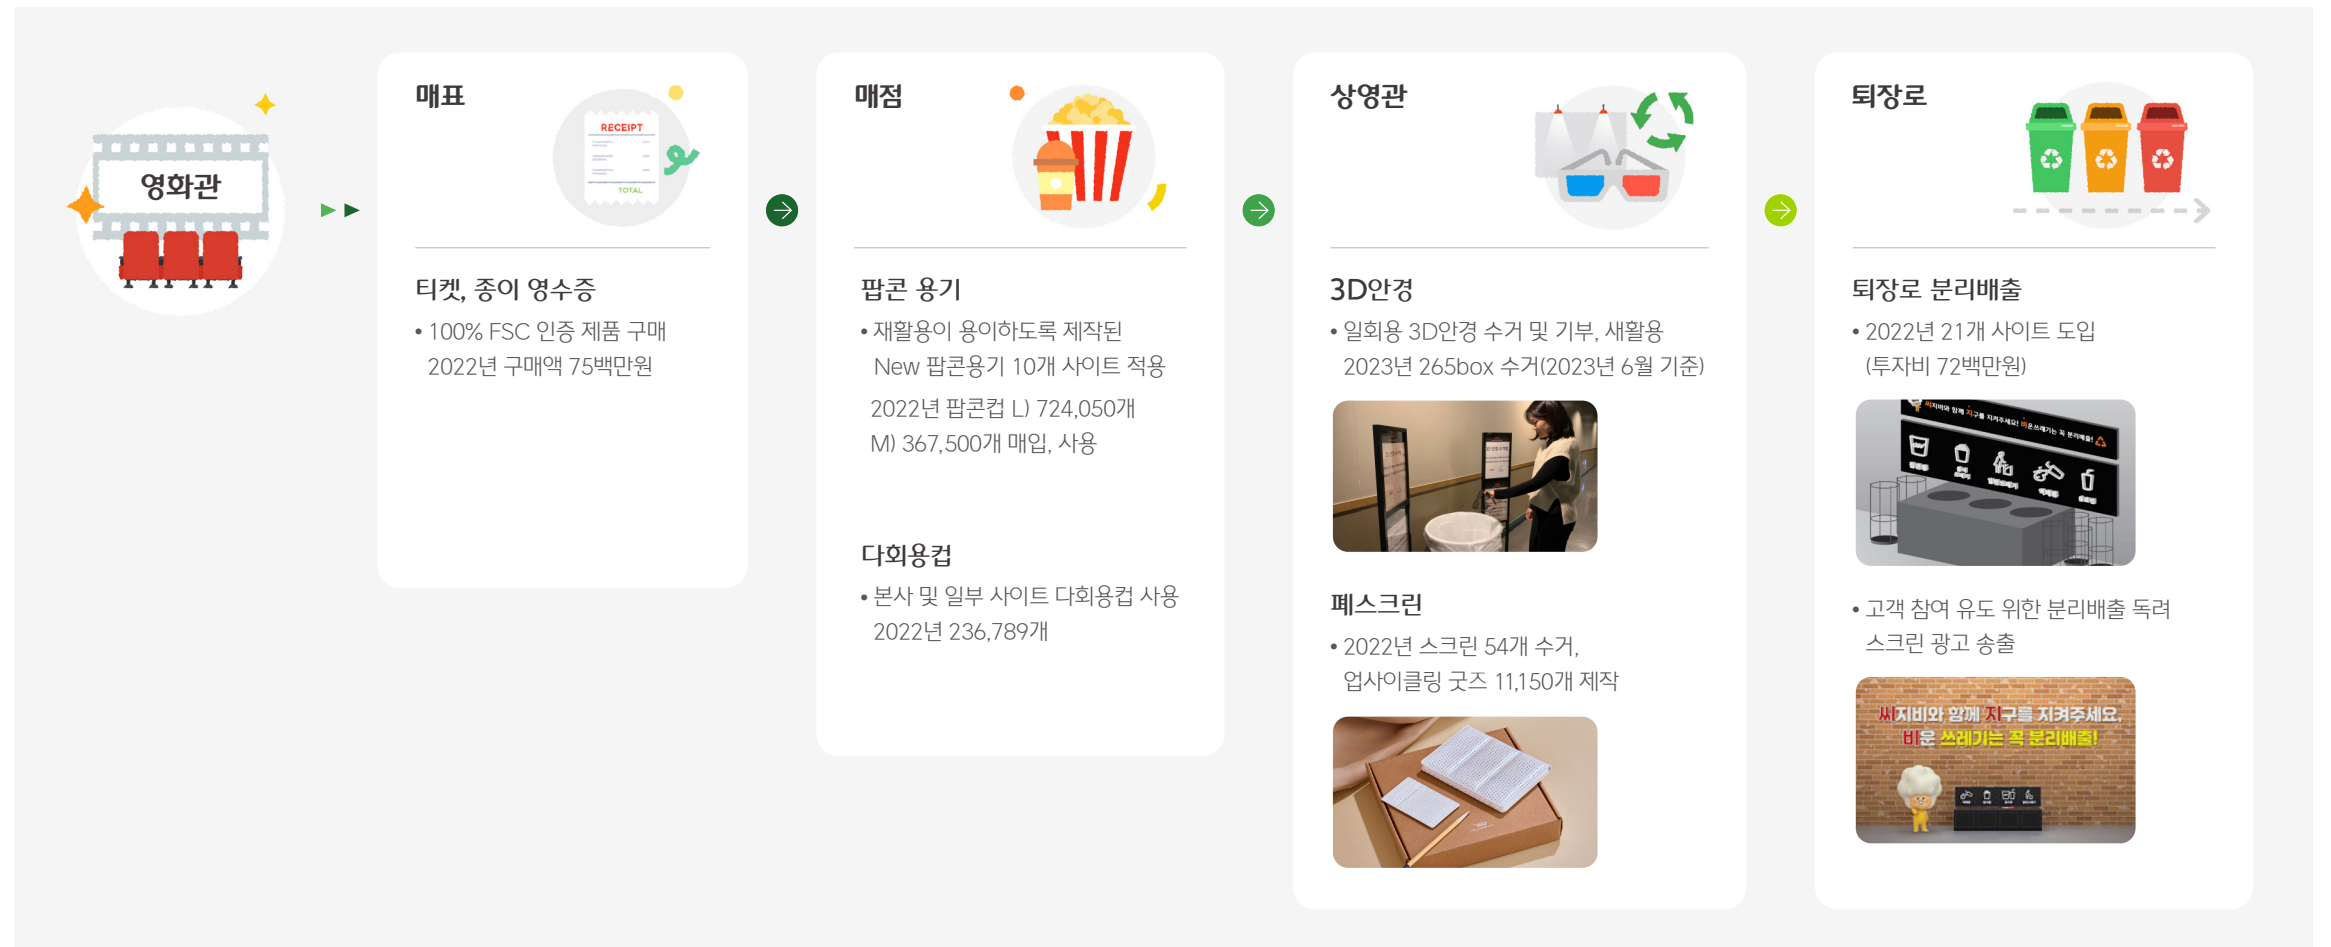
영화관

매표

RECEIPT

TOTAL

티켓, 종이 영수증

• 100% FSC 인증 제품 구매
2022년 구매액 75백만원

매점

팝콘 용기

• 재활용이 용이하도록 제작된
New 팝콘용기 10개 사이트 적용

2022년 팝콘컵 L) 724,050개
M) 367,500개 매입, 사용

다회용컵

• 본사 및 일부 사이트 다회용컵 사용
2022년 236,789개

상영관

3D안경

• 일회용 3D안경 수거 및 기부, 새활용
2023년 265box 수거(2023년 6월 기준)

페스크린

• 2022년 스크린 54개 수거,
업사이클링 굿즈 11,150개 제작

퇴장로

퇴장로 분리배출

• 2022년 21개 사이트 도입
(투자비 72백만원)

• 고객 참여 유도 위한 분리배출 독려
스크린 광고 송출

씨지비와 함께 지구를 지켜주세요.
비운 쓰레기는 꼭 분리배출!